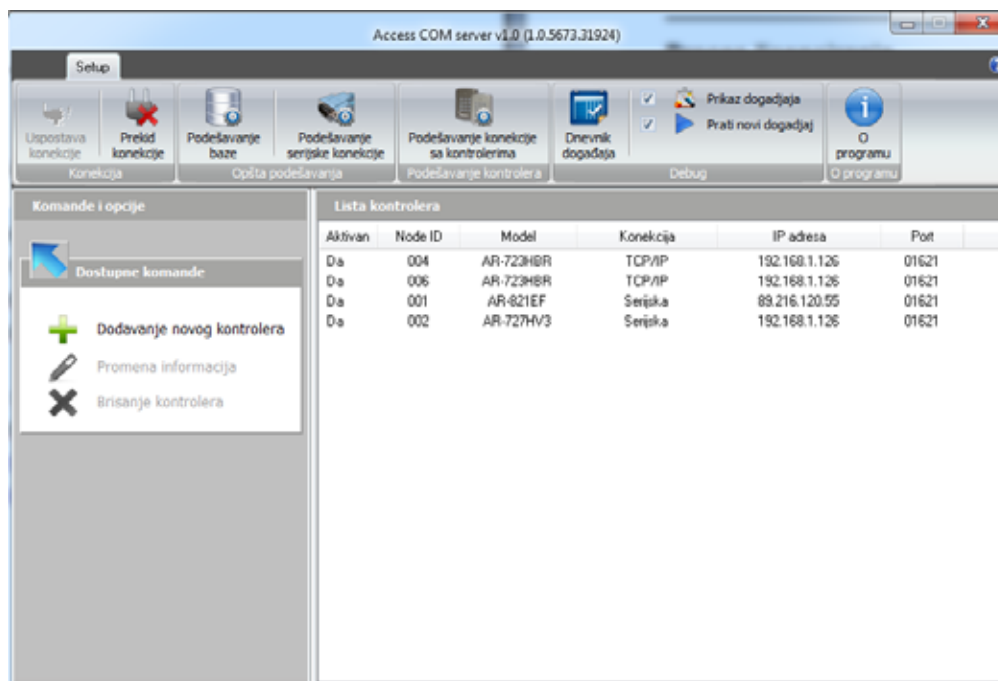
Access COM server v1.0 (1.0.5673.31924)

Setup

Uspostava konekcije
Prekid konekcije
Konekcija
Podešavanje baze
Podešavanje serijske konekcije
Opšta podešavanja
Podešavanje konekcije sa kontrolerima
Podešavanje kontrolera
Dnevnik događaja
Prikaz dogadjaja
Prati novi dogadjaj
Debug
O programu
O programu

Komande i opcije

Dostupne komande

Dodavanje novog kontrolera
Promena informacija
Brisanje kontrolera

Lista kontrolera

| Aktivan | Node ID | Model | Konekcija | IP adresa | Port |
|---|---|---|---|---|---|
| Da | 004 | AR-723HBR | TCP/IP | 192.168.1.126 | 01621 |
| Da | 006 | AR-723HBR | TCP/IP | 192.168.1.126 | 01621 |
| Da | 001 | AR-821EF | Serijska | 89.216.120.55 | 01621 |
| Da | 002 | AR-727HV3 | Serijska | 192.168.1.126 | 01621 |